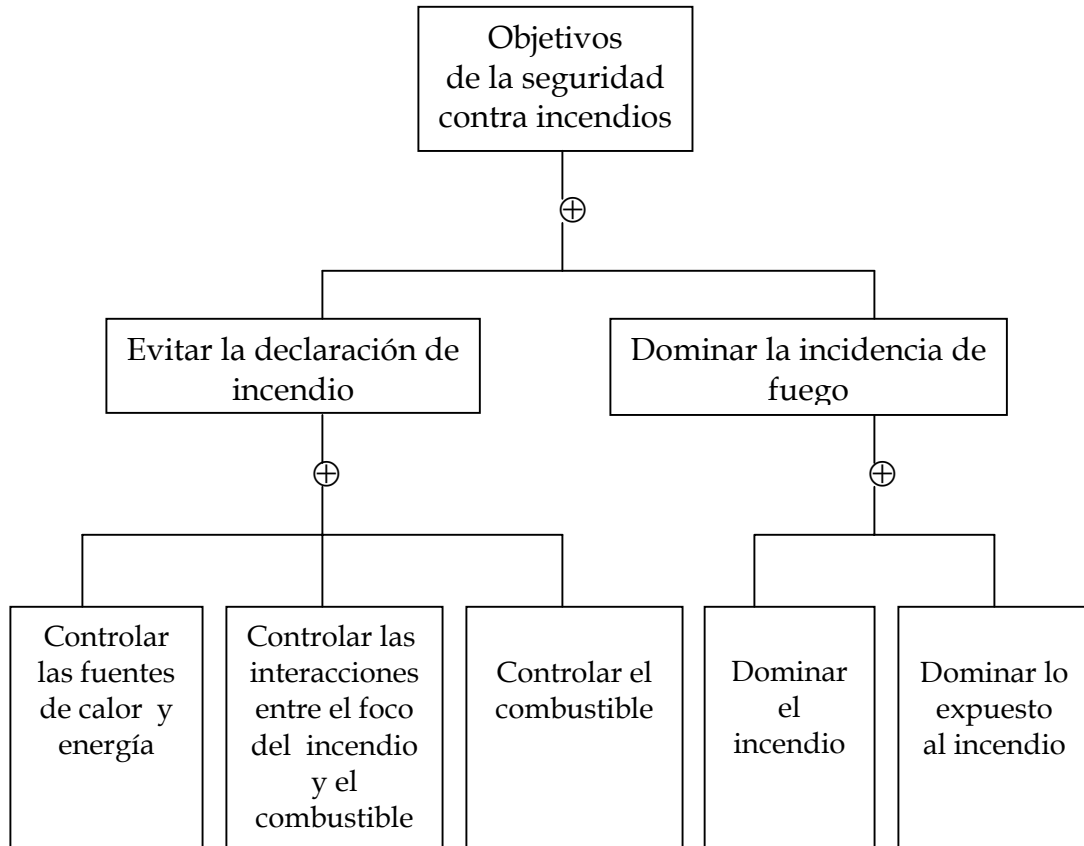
Objetivos de la seguridad contra incendios

$\oplus$

Evitar la declaración de incendio

Dominar la incidencia de fuego

$\oplus$

$\oplus$

Controlar las fuentes de calor y energía

Controlar las interacciones entre el foco del incendio y el combustible

Controlar el combustible

Dominar el incendio

Dominar lo expuesto al incendio